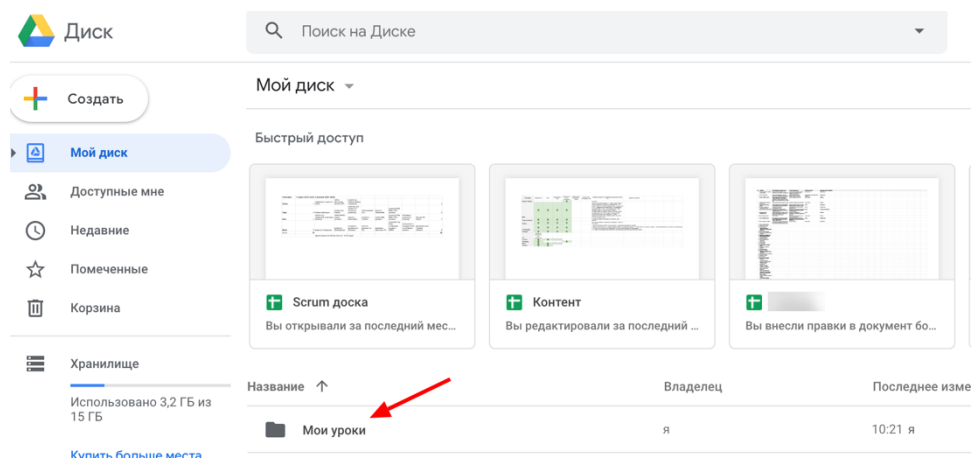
Диск

Поиск на Диске

Создать

Мой диск

Доступные мне

Недавние

Помеченные

Корзина

Хранилище

Использовано 3,2 ГБ из 15 ГБ

Купить больше места

Мой диск

Быстрый доступ

Scrum доска
Вы открывали за последний мес...

Контент
Вы редактировали за последний ...

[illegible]
Вы внесли правки в документ бо...

| Название | Владелец | Последнее изме |
|---|---|---|
| Мои уроки | я | 10:21 я |